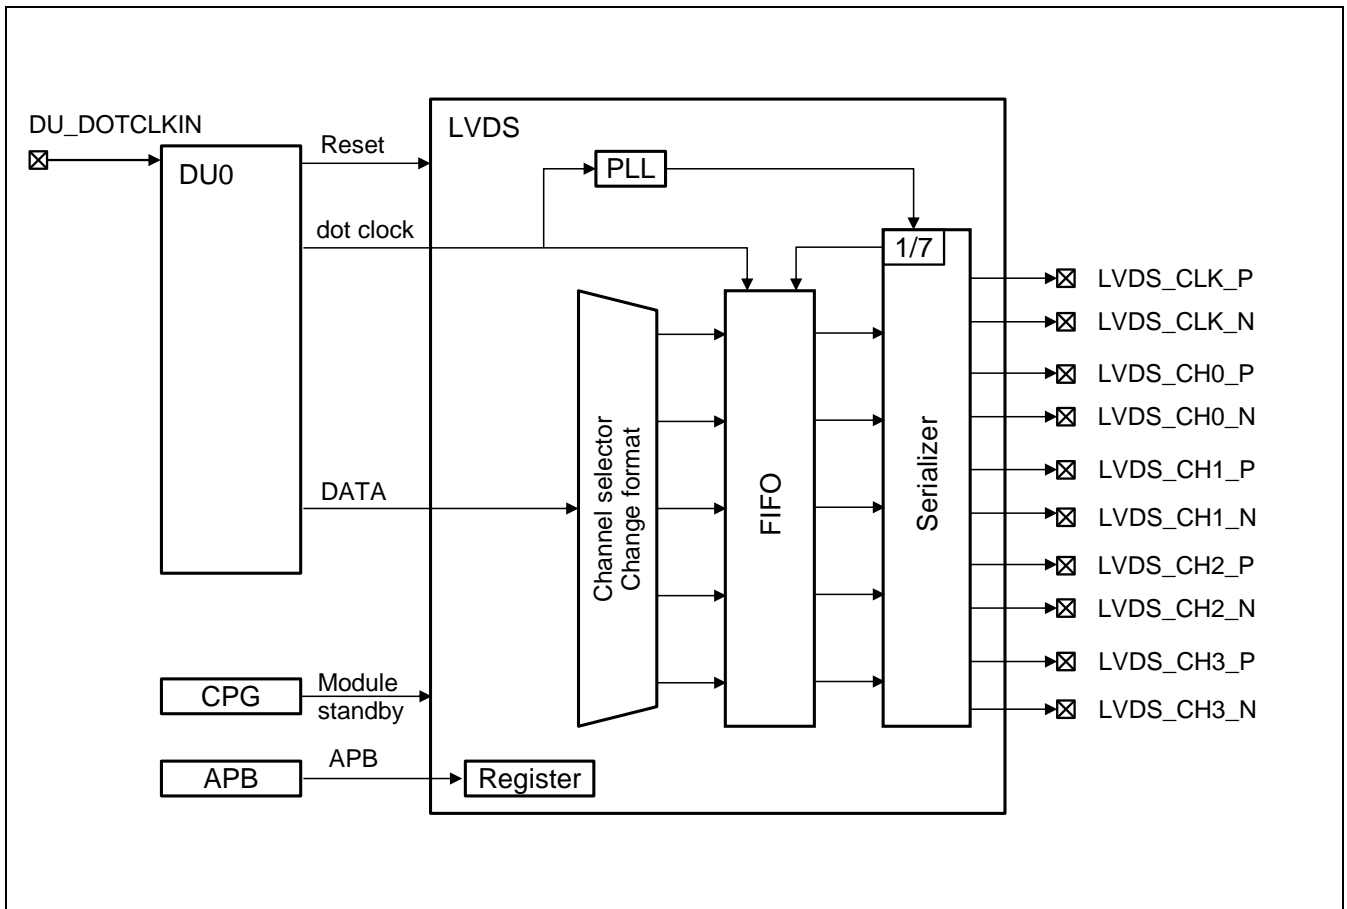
DU_DOTCLKIN

DU0

Reset

dot clock

DATA

LVDS

PLL

1/7

Channel selector
Change format

FIFO

Serializer

LVDS_CLK_P
LVDS_CLK_N
LVDS_CH0_P
LVDS_CH0_N
LVDS_CH1_P
LVDS_CH1_N
LVDS_CH2_P
LVDS_CH2_N
LVDS_CH3_P
LVDS_CH3_N

CPG

Module standby

APB

APB

Register